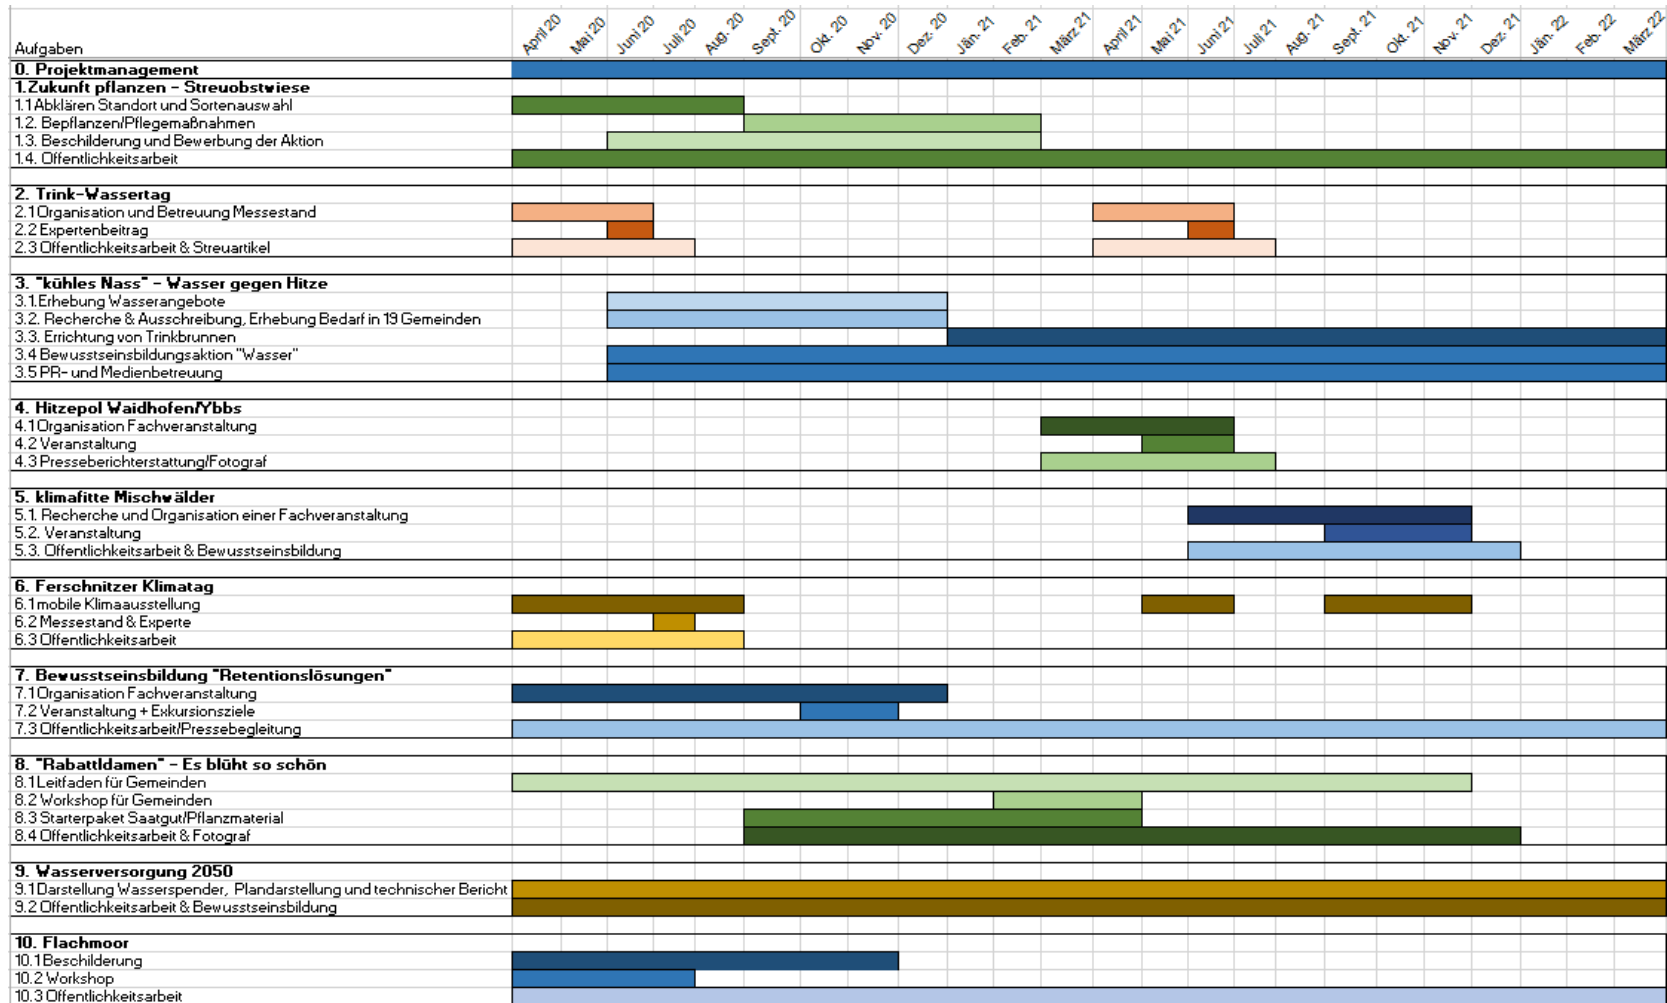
| Aufgaben | April 20 | Mai 20 | Juni 20 | Juli 20 | Aug. 20 | Sept. 20 | Okt. 20 | Nov. 20 | Dez. 20 | Jän. 21 | Feb. 21 | März 21 | April 21 | Mai 21 | Juni 21 | Juli 21 | Aug. 21 | Sept. 21 | Okt. 21 | Nov. 21 | Dez. 21 | Jän. 22 | Feb. 22 | März 22 |
|---|---|---|---|---|---|---|---|---|---|---|---|---|---|---|---|---|---|---|---|---|---|---|---|---|
| 0. Projektmanagement | | | | | | | | | | | | | | | | | | | | | | | | |
| 1.Zukunft pflanzen - Streuobstwiese | | | | | | | | | | | | | | | | | | | | | | | | |
| 1.1 Abklären Standort und Sortenauswahl | | | | | | | | | | | | | | | | | | | | | | | | |
| 1.2. Bepflanzen/Pflegemaßnahmen | | | | | | | | | | | | | | | | | | | | | | | | |
| 1.3. Beschilderung und Bewerbung der Aktion | | | | | | | | | | | | | | | | | | | | | | | | |
| 1.4. Öffentlichkeitsarbeit | | | | | | | | | | | | | | | | | | | | | | | | |
| 2. Trink-Wassertag | | | | | | | | | | | | | | | | | | | | | | | | |
| 2.1 Organisation und Betreuung Messestand | | | | | | | | | | | | | | | | | | | | | | | | |
| 2.2 Expertenbeitrag | | | | | | | | | | | | | | | | | | | | | | | | |
| 2.3 Öffentlichkeitsarbeit & Streuartikel | | | | | | | | | | | | | | | | | | | | | | | | |
| 3. "kühles Nass" - Wasser gegen Hitze | | | | | | | | | | | | | | | | | | | | | | | | |
| 3.1.Erhebung Wasserangebote | | | | | | | | | | | | | | | | | | | | | | | | |
| 3.2. Recherche & Ausschreibung, Erhebung Bedarf in 19 Gemeinden | | | | | | | | | | | | | | | | | | | | | | | | |
| 3.3. Errichtung von Trinkbrunnen | | | | | | | | | | | | | | | | | | | | | | | | |
| 3.4 Bewusstseinsbildungsaktion "Wasser" | | | | | | | | | | | | | | | | | | | | | | | | |
| 3.5 PR- und Medienbetreuung | | | | | | | | | | | | | | | | | | | | | | | | |
| 4. Hitzepol Waidhofen/Ybbs | | | | | | | | | | | | | | | | | | | | | | | | |
| 4.1 Organisation Fachveranstaltung | | | | | | | | | | | | | | | | | | | | | | | | |
| 4.2 Veranstaltung | | | | | | | | | | | | | | | | | | | | | | | | |
| 4.3 Presseberichterstattung/Fotograf | | | | | | | | | | | | | | | | | | | | | | | | |
| 5. klimafitte Mischwälder | | | | | | | | | | | | | | | | | | | | | | | | |
| 5.1. Recherche und Organisation einer Fachveranstaltung | | | | | | | | | | | | | | | | | | | | | | | | |
| 5.2. Veranstaltung | | | | | | | | | | | | | | | | | | | | | | | | |
| 5.3. Öffentlichkeitsarbeit & Bewusstseinsbildung | | | | | | | | | | | | | | | | | | | | | | | | |
| 6. Ferschnitzer Klimatag | | | | | | | | | | | | | | | | | | | | | | | | |
| 6.1 mobile Klimaausstellung | | | | | | | | | | | | | | | | | | | | | | | | |
| 6.2 Messestand & Experte | | | | | | | | | | | | | | | | | | | | | | | | |
| 6.3 Öffentlichkeitsarbeit | | | | | | | | | | | | | | | | | | | | | | | | |
| 7. Bewusstseinsbildung "Retentionslösungen" | | | | | | | | | | | | | | | | | | | | | | | | |
| 7.1 Organisation Fachveranstaltung | | | | | | | | | | | | | | | | | | | | | | | | |
| 7.2 Veranstaltung + Exkursionsziele | | | | | | | | | | | | | | | | | | | | | | | | |
| 7.3 Öffentlichkeitsarbeit/Pressebegleitung | | | | | | | | | | | | | | | | | | | | | | | | |
| 8. "Rabattldamen" - Es blüht so schön | | | | | | | | | | | | | | | | | | | | | | | | |
| 8.1 Leitfaden für Gemeinden | | | | | | | | | | | | | | | | | | | | | | | | |
| 8.2 Workshop für Gemeinden | | | | | | | | | | | | | | | | | | | | | | | | |
| 8.3 Starterpaket Saatgut/Pflanzmaterial | | | | | | | | | | | | | | | | | | | | | | | | |
| 8.4 Öffentlichkeitsarbeit & Fotograf | | | | | | | | | | | | | | | | | | | | | | | | |
| 9. Wasserversorgung 2050 | | | | | | | | | | | | | | | | | | | | | | | | |
| 9.1 Darstellung Wasserspender, Plandarstellung und technischer Bericht | | | | | | | | | | | | | | | | | | | | | | | | |
| 9.2 Öffentlichkeitsarbeit & Bewusstseinsbildung | | | | | | | | | | | | | | | | | | | | | | | | |
| 10. Flachmoor | | | | | | | | | | | | | | | | | | | | | | | | |
| 10.1 Beschilderung | | | | | | | | | | | | | | | | | | | | | | | | |
| 10.2 Workshop | | | | | | | | | | | | | | | | | | | | | | | | |
| 10.3 Öffentlichkeitsarbeit | | | | | | | | | | | | | | | | | | | | | | | | |